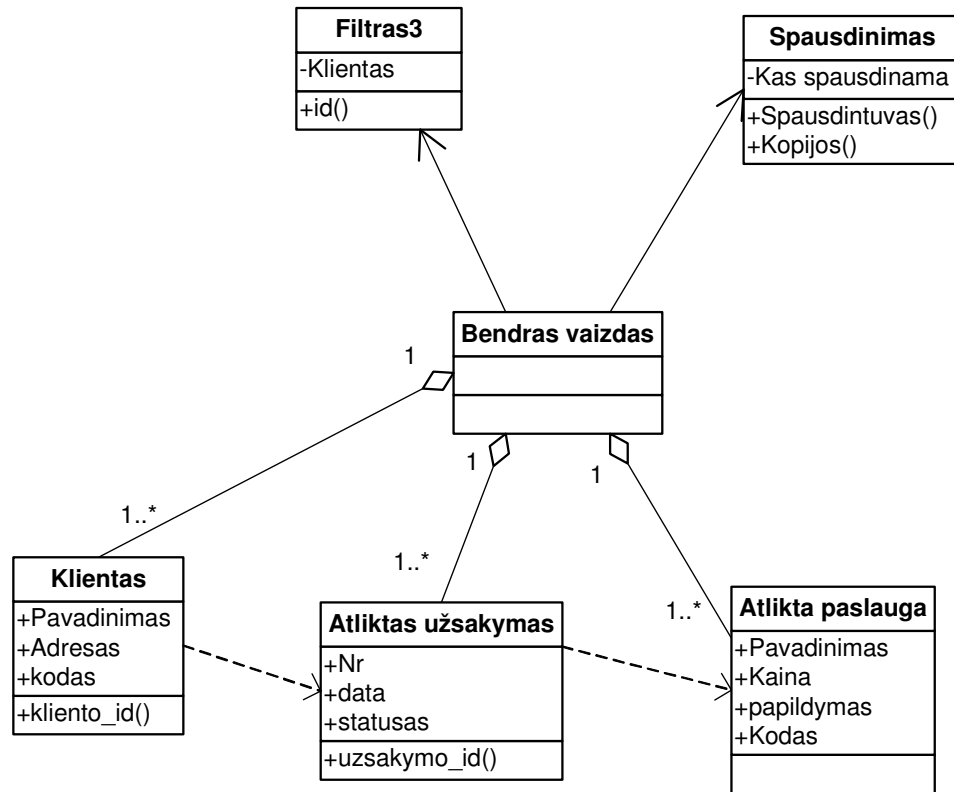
Filtras3
-Klientas
+id()

Spausdinimas
-Kas spausdinama
+Spausdintuvas()
+Kopijos()

Bendras vaizdas

1
1..*
1
1..*
1
1..*

Klientas
+Pavadinimas
+Adresas
+kodas
+kliento_id()

Atliktas užsakymas
+Nr
+data
+statusas
+uzsakymo_id()

Atlikta paslauga
+Pavadinimas
+Kaina
+papildymas
+Kodas